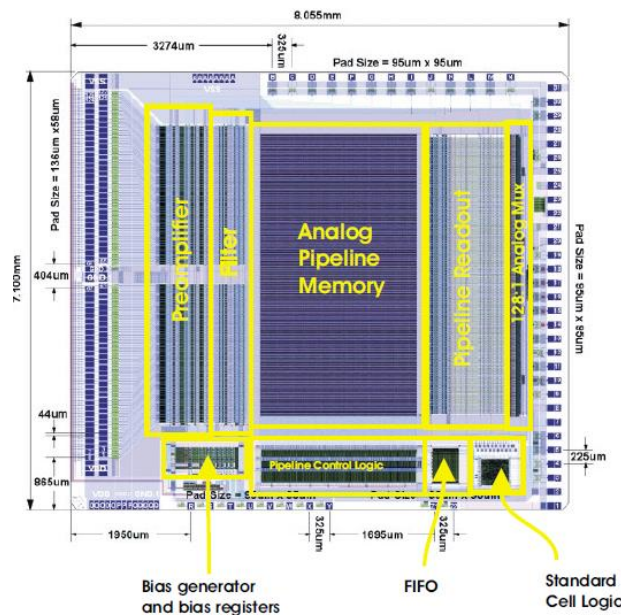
8.055mm

3274um

325um

Pad Size = 95um x 95um

Pad Size = 136um x 58um

7.100mm

404um

44um

885um

Preamplifier

Filter

Analog Pipeline Memory

Pipeline Readout

128:1 Analog Mux

Pad Size = 95um x 95um

Pipeline Control Logic

225um

Pad Size = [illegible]

Pad Size = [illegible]

1950um

325um

1695um

325um

Bias generator and bias registers

FIFO

Standard Cell Logic